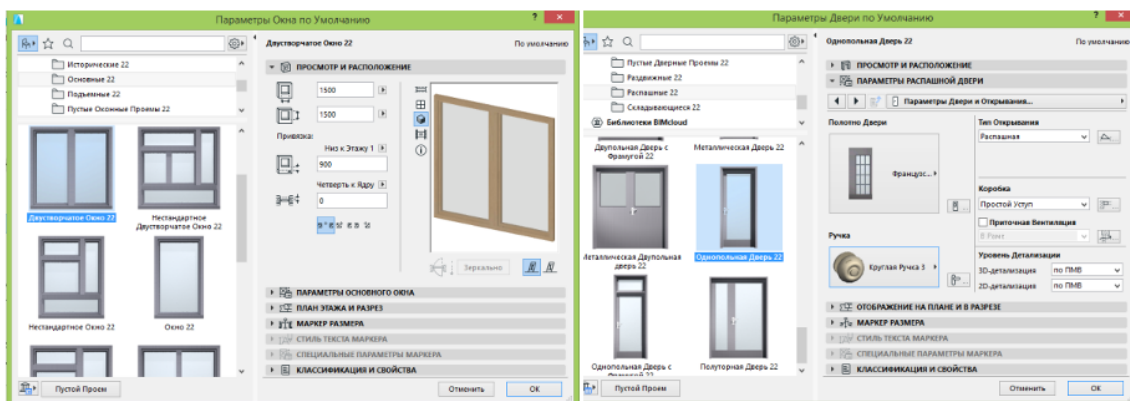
Параметры Окна по Умолчанию

Исторические 22
Основные 22
Подъемные 22
Пустые Оконные Проемы 22

Двустворчатое Окно 22
Нестандартное Двустворчатое Окно 22
Нестандартное Окно 22
Окно 22

Двустворчатое Окно 22
По умолчанию

ПРОСМОТР И РАСПОЛОЖЕНИЕ
1500
1500
Привязка:
Низ к Этажу 1
900
Четверть к Ядру
0
Зеркально

ПАРАМЕТРЫ ОСНОВНОГО ОКНА
ПЛАН ЭТАЖА И РАЗРЕЗ
МАРКЕР РАЗМЕРА
СТИЛЬ ТЕКСТА МАРКЕРА
СПЕЦИАЛЬНЫЕ ПАРАМЕТРЫ МАРКЕРА
КЛАССИФИКАЦИЯ И СВОЙСТВА

Пустой Проем
Отменить
ОК

Параметры Двери по Умолчанию

Пустые Дверные Проемы 22
Раздвижные 22
Распашные 22
Складывающиеся 22
Библиотеки BIMcloud

Двупольная Дверь с Фрамугой 22
Металлическая Дверь 22
Металлическая Двупольная дверь 22
Однопольная Дверь 22
Однопольная Дверь с Фрамугой 22
Полуторная Дверь 22

Однопольная Дверь 22
По умолчанию

ПРОСМОТР И РАСПОЛОЖЕНИЕ
ПАРАМЕТРЫ РАСПАШНОЙ ДВЕРИ
Параметры Двери и Открывания...
Полотно Двери
Французс...
Тип Открывания
Распашная
Коробка
Простой Уступ
Приточная Вентиляция
Ручка
Круглая Ручка 3
Уровень Детализации
3D-детализация
по ПМВ
2D-детализация
по ПМВ

ОТОБРАЖЕНИЕ НА ПЛАНЕ И В РАЗРЕЗЕ
МАРКЕР РАЗМЕРА
СТИЛЬ ТЕКСТА МАРКЕРА
СПЕЦИАЛЬНЫЕ ПАРАМЕТРЫ МАРКЕРА
КЛАССИФИКАЦИЯ И СВОЙСТВА

Пустой Проем
Отменить
ОК